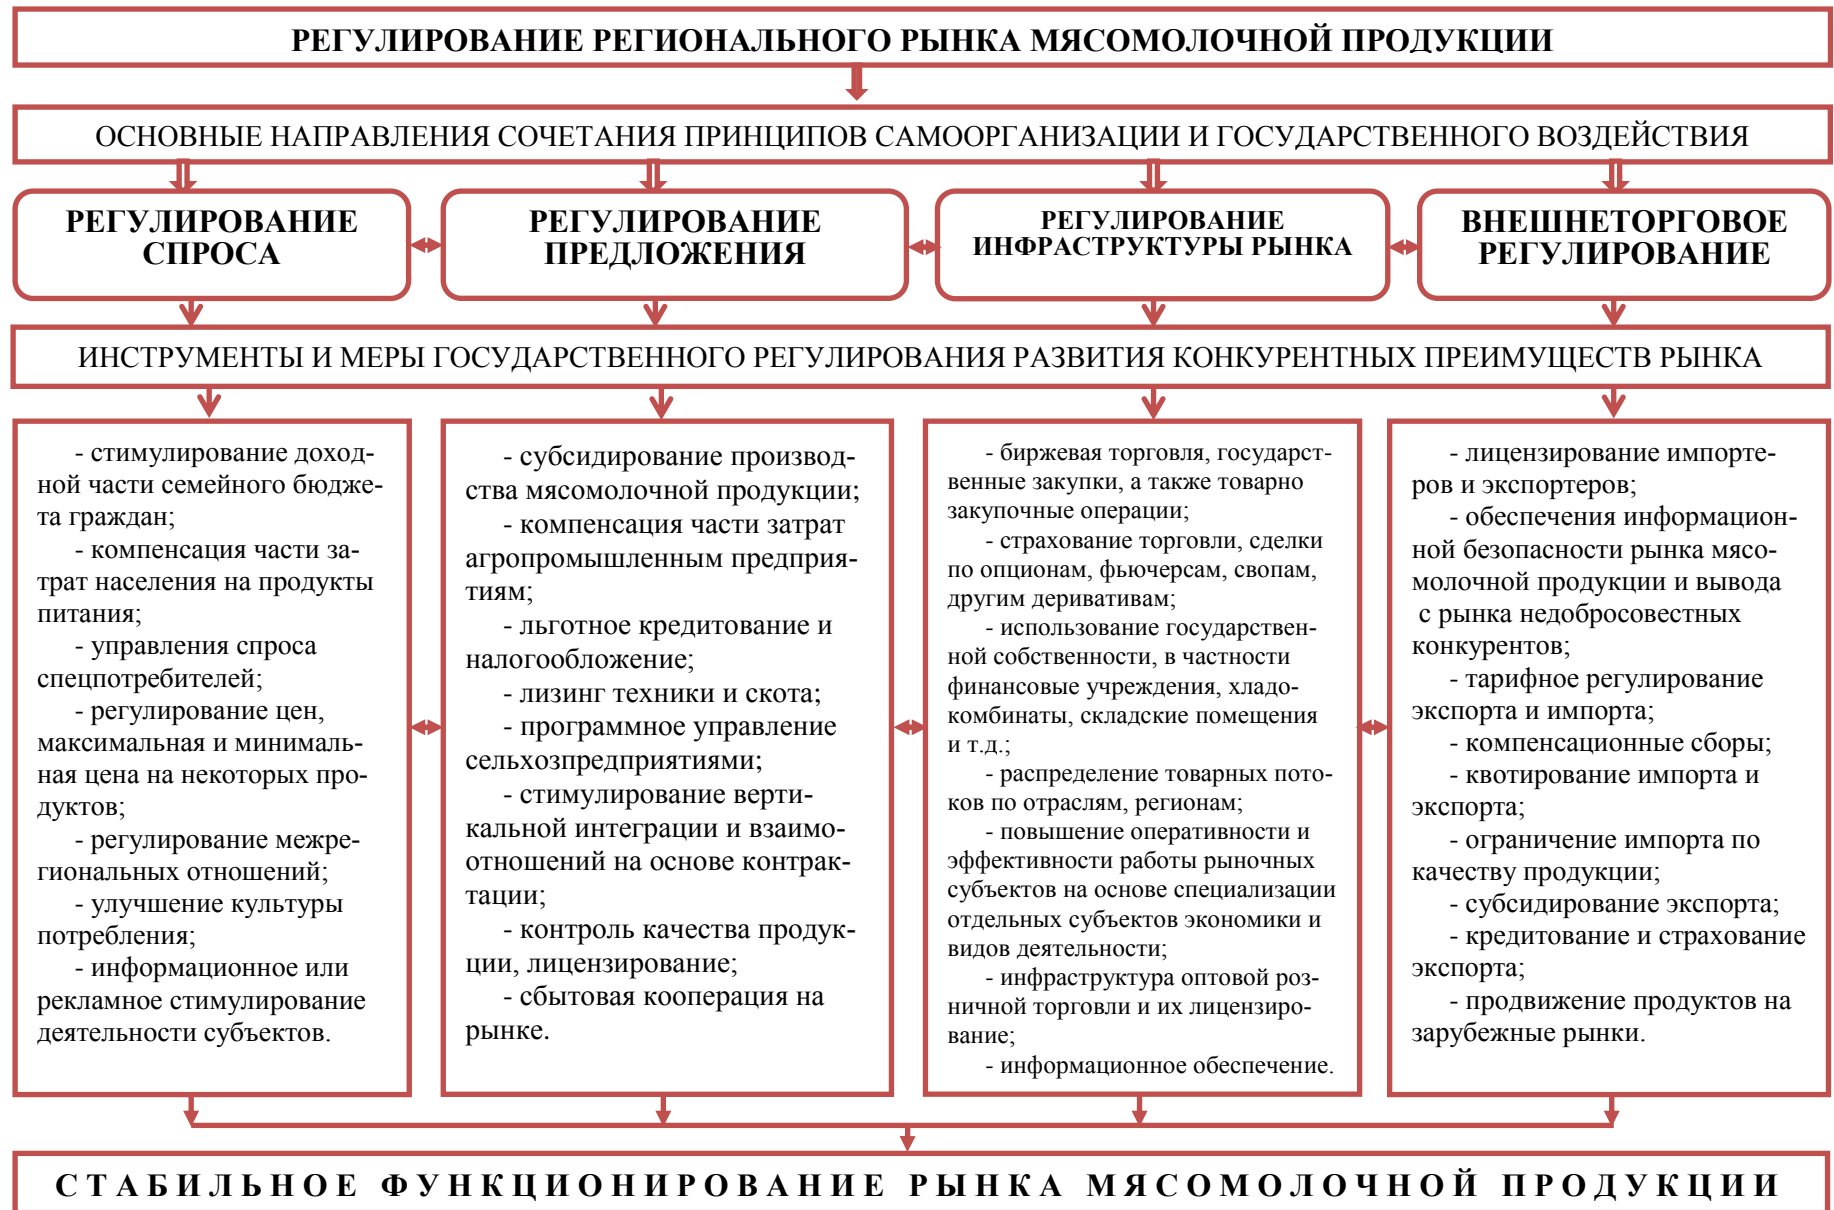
РЕГУЛИРОВАНИЕ РЕГИОНАЛЬНОГО РЫНКА МЯСОМОЛОЧНОЙ ПРОДУКЦИИ

ОСНОВНЫЕ НАПРАВЛЕНИЯ СОЧЕТАНИЯ ПРИНЦИПОВ САМООРГАНИЗАЦИИ И ГОСУДАРСТВЕННОГО ВОЗДЕЙСТВИЯ

РЕГУЛИРОВАНИЕ СПРОСА

РЕГУЛИРОВАНИЕ ПРЕДЛОЖЕНИЯ

РЕГУЛИРОВАНИЕ ИНФРАСТРУКТУРЫ РЫНКА

ВНЕШНЕТОРГОВОЕ РЕГУЛИРОВАНИЕ

ИНСТРУМЕНТЫ И МЕРЫ ГОСУДАРСТВЕННОГО РЕГУЛИРОВАНИЯ РАЗВИТИЯ КОНКУРЕНТНЫХ ПРЕИМУЩЕСТВ РЫНКА

- стимулирование доходной части семейного бюджета граждан;
- компенсация части затрат населения на продукты питания;
- управления спроса спецпотребителей;
- регулирование цен, максимальная и минимальная цена на некоторых продуктов;
- регулирование межрегиональных отношений;
- улучшение культуры потребления;
- информационное или рекламное стимулирование деятельности субъектов.

- субсидирование производства мясомолочной продукции;
- компенсация части затрат агропромышленным предприятиям;
- льготное кредитование и налогообложение;
- лизинг техники и скота;
- программное управление сельхозпредприятиями;
- стимулирование вертикальной интеграции и взаимоотношений на основе контрактации;
- контроль качества продукции, лицензирование;
- сбытовая кооперация на рынке.

- биржевая торговля, государственные закупки, а также товарно закупочные операции;
- страхование торговли, сделки по опционам, фьючерсам, свопам, другим деривативам;
- использование государственной собственности, в частности финансовые учреждения, хладокомбинаты, складские помещения и т.д.;
- распределение товарных потоков по отраслям, регионам;
- повышение оперативности и эффективности работы рыночных субъектов на основе специализации отдельных субъектов экономики и видов деятельности;
- инфраструктура оптовой розничной торговли и их лицензирование;
- информационное обеспечение.

- лицензирование импортеров и экспортеров;
- обеспечения информационной безопасности рынка мясомолочной продукции и вывода с рынка недобросовестных конкурентов;
- тарифное регулирование экспорта и импорта;
- компенсационные сборы;
- квотирование импорта и экспорта;
- ограничение импорта по качеству продукции;
- субсидирование экспорта;
- кредитование и страхование экспорта;
- продвижение продуктов на зарубежные рынки.

СТАБИЛЬНОЕ ФУНКЦИОНИРОВАНИЕ РЫНКА МЯСОМОЛОЧНОЙ ПРОДУКЦИИ